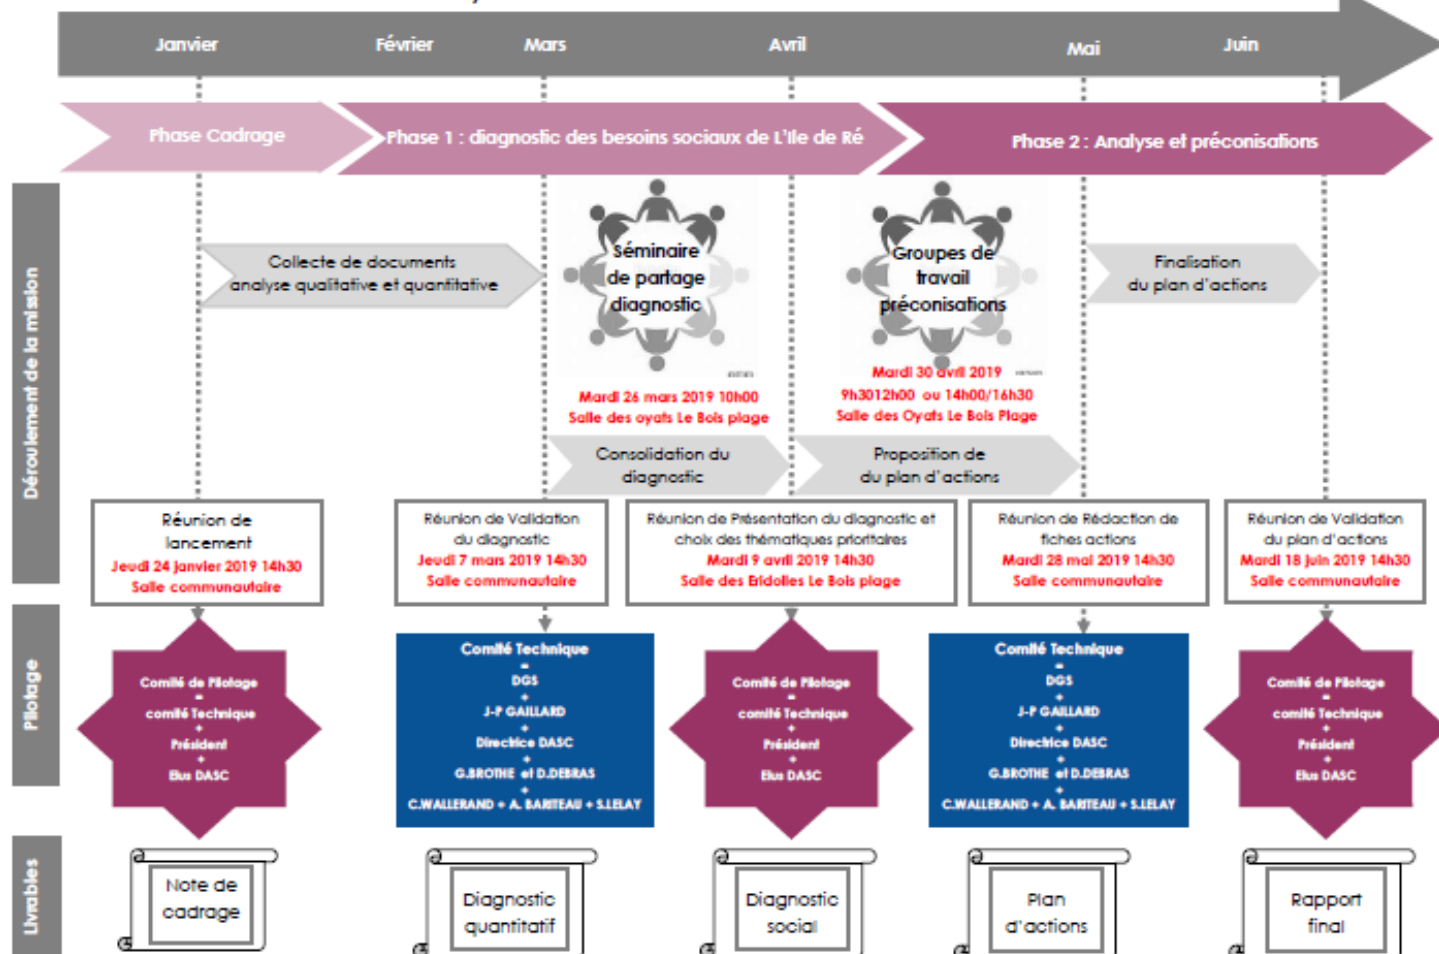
Janvier Février Mars Avril Mai Juin

Phase Cadrage

Phase 1 : diagnostic des besoins sociaux de L'île de Ré

Phase 2 : Analyse et préconisations

Déroulement de la mission

Collecte de documents analyse qualitative et quantitative

Séminaire de partage diagnostic

Mardi 26 mars 2019 10h00
Salle des oyats Le Bois plage

Groupes de travail préconisations

Mardi 30 avril 2019
9h3012h00 ou 14h00/16h30
Salle des Oyats Le Bois Plage

Finalisation du plan d'actions

Consolidation du diagnostic

Proposition de du plan d'actions

Réunion de lancement
Jeudi 24 janvier 2019 14h30
Salle communautaire

Réunion de Validation du diagnostic
Jeudi 7 mars 2019 14h30
Salle communautaire

Réunion de Présentation du diagnostic et choix des thématiques prioritaires
Mardi 9 avril 2019 14h30
Salle des Eridolles Le Bois plage

Réunion de Rédaction de fiches actions
Mardi 28 mai 2019 14h30
Salle communautaire

Réunion de Validation du plan d'actions
Mardi 18 juin 2019 14h30
Salle communautaire

Pilotage

Comité de Pilotage
-
comité Technique
+
Président
+
Elus DASC

Comité Technique
-
DGS
+
J-P GAILLARD
+
Directrice DASC
+
G.BROTHE et D.DEBRAS
+
C.WALLERAND + A. BARITEAU + S.LELAY

Comité de Pilotage
-
comité Technique
+
Président
+
Elus DASC

Comité Technique
-
DGS
+
J-P GAILLARD
+
Directrice DASC
+
G.BROTHE et D.DEBRAS
+
C.WALLERAND + A. BARITEAU + S.LELAY

Comité de Pilotage
-
comité Technique
+
Président
+
Elus DASC

Livrables

Note de cadrage

Diagnostic quantitatif

Diagnostic social

Plan d'actions

Rapport final